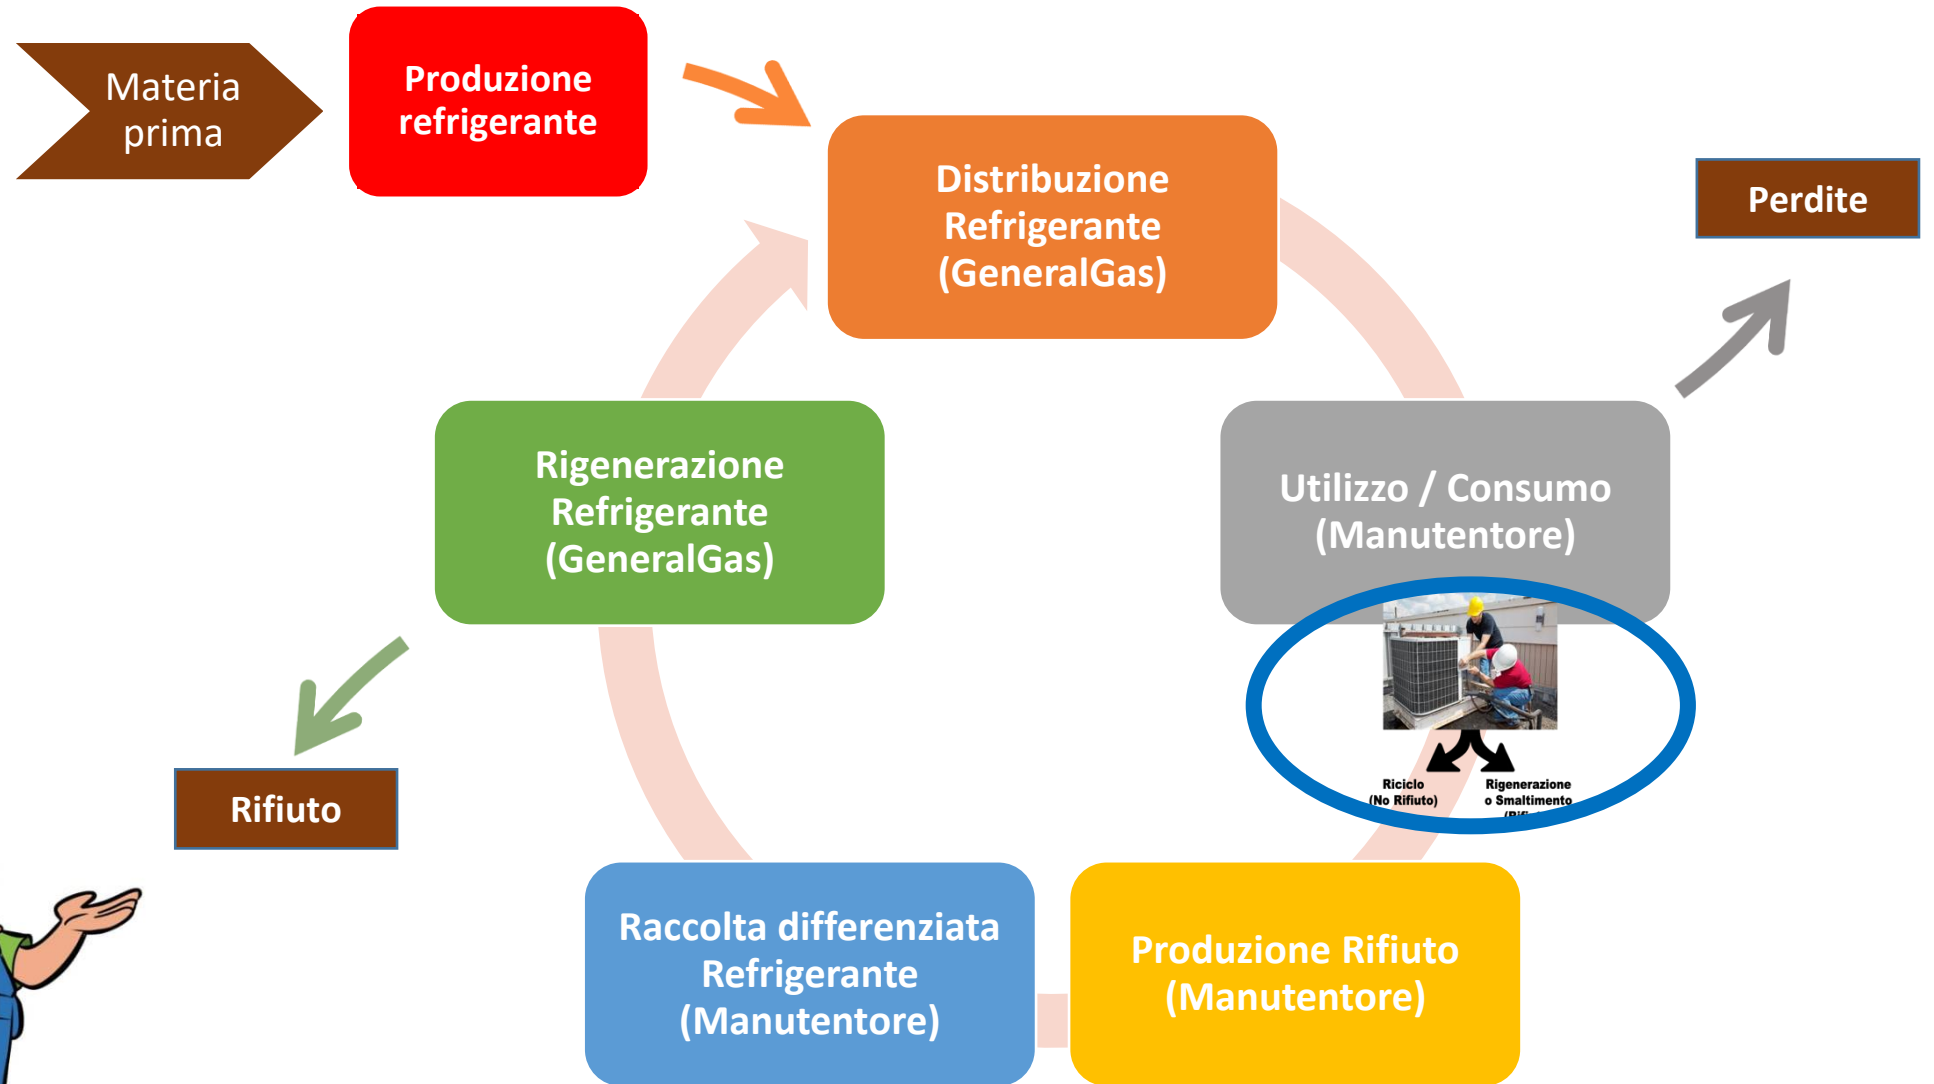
Materia prima

Produzione refrigerante

Distribuzione Refrigerante (GeneralGas)

Perdite

Utilizzo / Consumo (Manutentore)

Riciclo (No Rifiuto)

Rigenerazione o Smaltimento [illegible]

Produzione Rifiuto (Manutentore)

Raccolta differenziata Refrigerante (Manutentore)

Rigenerazione Refrigerante (GeneralGas)

Rifiuto